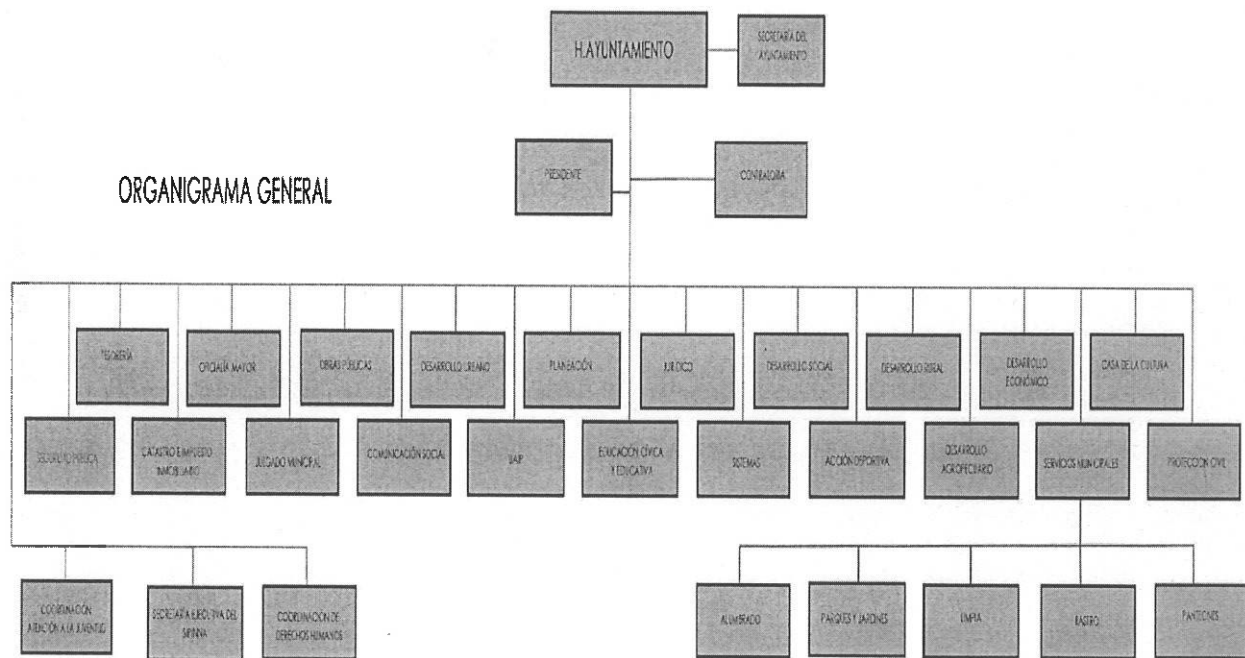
H.AYUNTAMIENTO

SECRETARÍA DEL AYUNTAMIENTO

ORGANIGRAMA GENERAL

PRESIDENTE

CONTRALORÍA

TESORERÍA

OFICIALÍA MAYOR

OBRAS PÚBLICAS

DESARROLLO URBANO

PLANEACIÓN

JURÍDICO

DESARROLLO SOCIAL

DESARROLLO RURAL

DESARROLLO ECONÓMICO

CASA DE LA CULTURA

SEGURIDAD PÚBLICA

CATASTRO E IMPUESTO INMOBILIARIO

JUZGADO MUNICIPAL

COMUNICACIÓN SOCIAL

UAIP

EDUCACIÓN CÍVICA Y EDUCATIVA

SISTEMAS

ACCIÓN DEPORTIVA

DESARROLLO AGROPECUARIO

SERVICIOS MUNICIPALES

PROTECCIÓN CIVIL

COORDINACIÓN ATENCIÓN A LA JUVENTUD

SECRETARÍA EJECUTIVA DEL SIPINNA

COORDINACIÓN DE DERECHOS HUMANOS

ALUMBRADO

PARQUES Y JARDINES

LIMPIA

RASTRO

PANTEONES